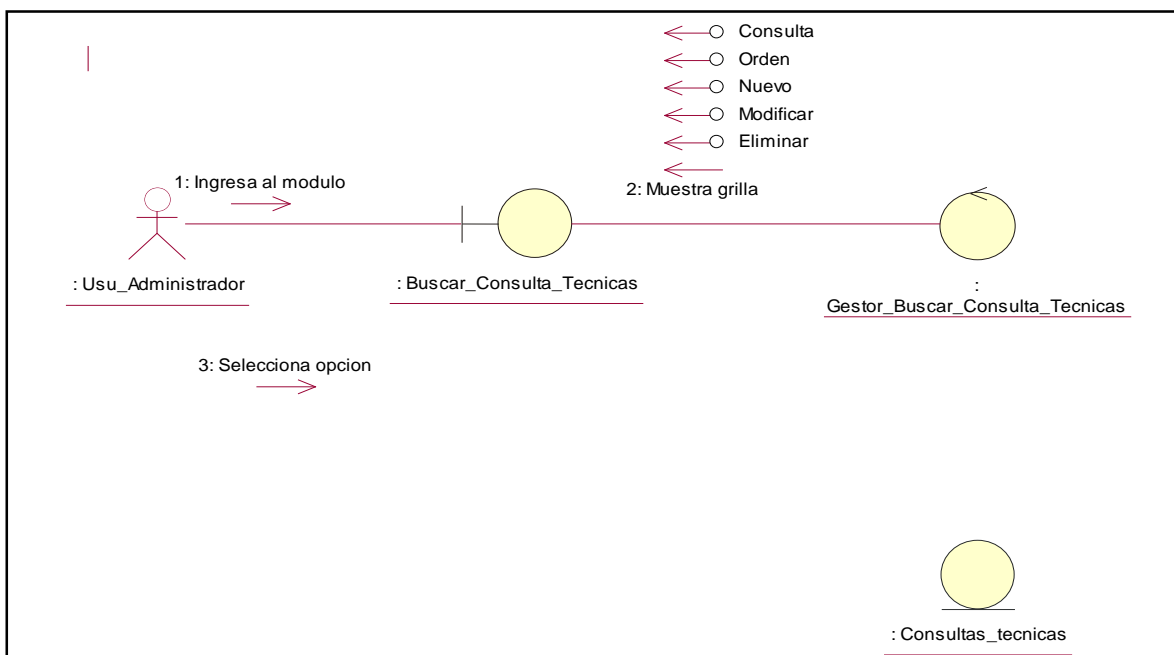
Consulta
Orden
Nuevo
Modificar
Eliminar

1: Ingresa al modulo

2: Muestra grilla

: Usu_Administrador

: Buscar_Consulta_Tecnicas

:
Gestor_Buscar_Consulta_Tecnicas

3: Selecciona opcion

: Consultas_tecnicas